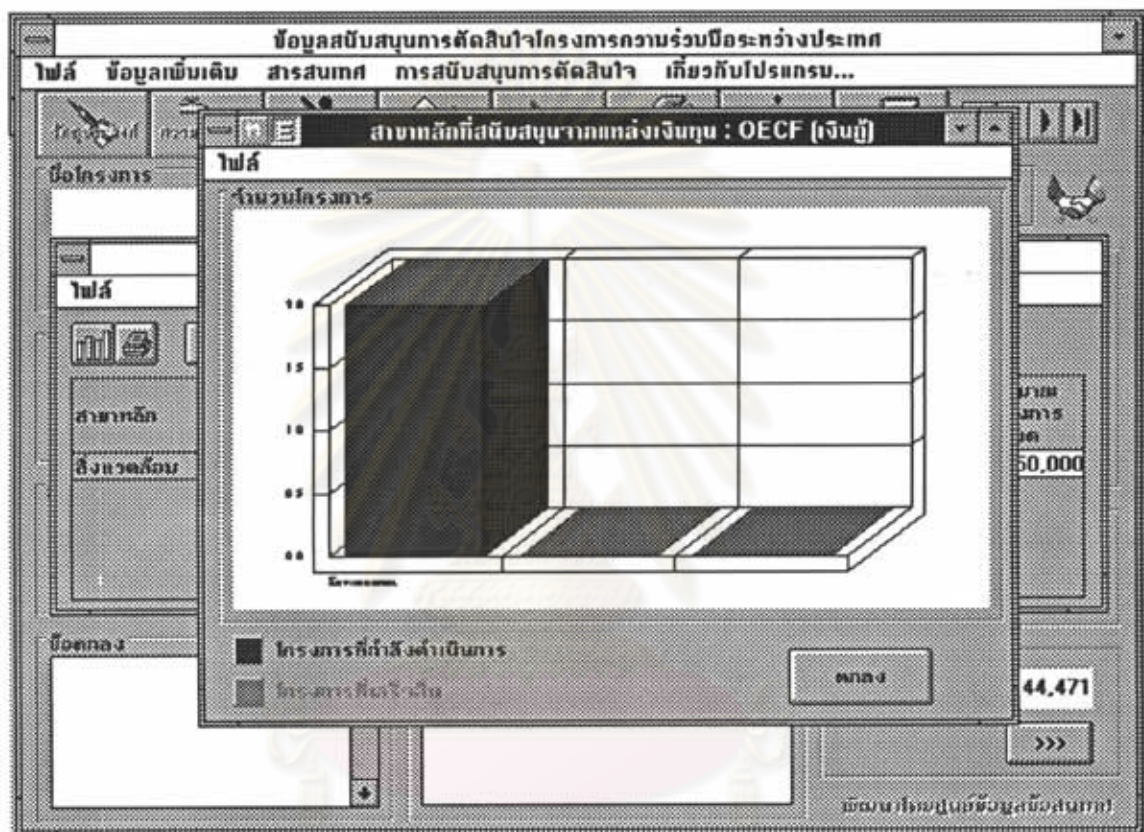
ข้อมูลสนับสนุนการตัดสินใจโครงการความร่วมมือระหว่างประเทศ

ไฟล์ ข้อมูลเพิ่มเติม สารสนเทศ การสนับสนุนการตัดสินใจ เกี่ยวกับโปรแกรม...

ชื่อโครงการ

ไฟล์

สาขาหลัก

สิ่งแวดล้อม

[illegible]มาณ
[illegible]การ
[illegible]ด

50,000

ข้อตกลง

44,471

>>>

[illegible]

สาขาหลักที่สนับสนุนจากแหล่งเงินทุน : OECF (เงินกู้)

ไฟล์

จำนวนโครงการ

2.0

1.5

1.0

0.5

0.0

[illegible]

โครงการที่กำลังดำเนินการ

โครงการที่เสร็จสิ้น

ตกลง